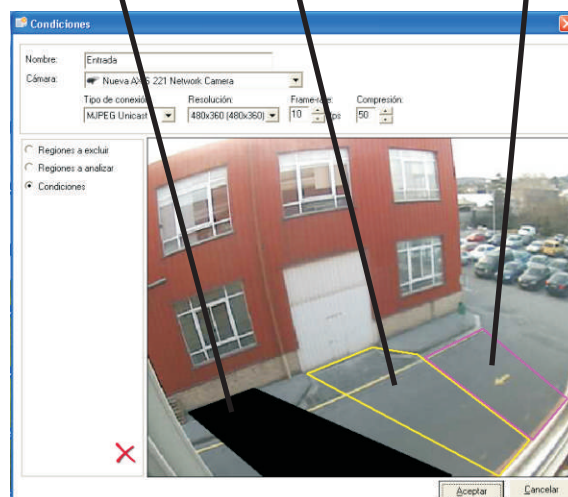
Condiciones

Nombre: Entrada
Cámara: Nueva A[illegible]S 221 Network Camera
Tipo de conexió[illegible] MJPEG Unicast
Resolución: 480x360 (480x360)
Frame-r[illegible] 10 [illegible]ps
Compresión: 50

Regiones a excluir
Regiones a analizar
Condiciones

Aceptar
Cancelar